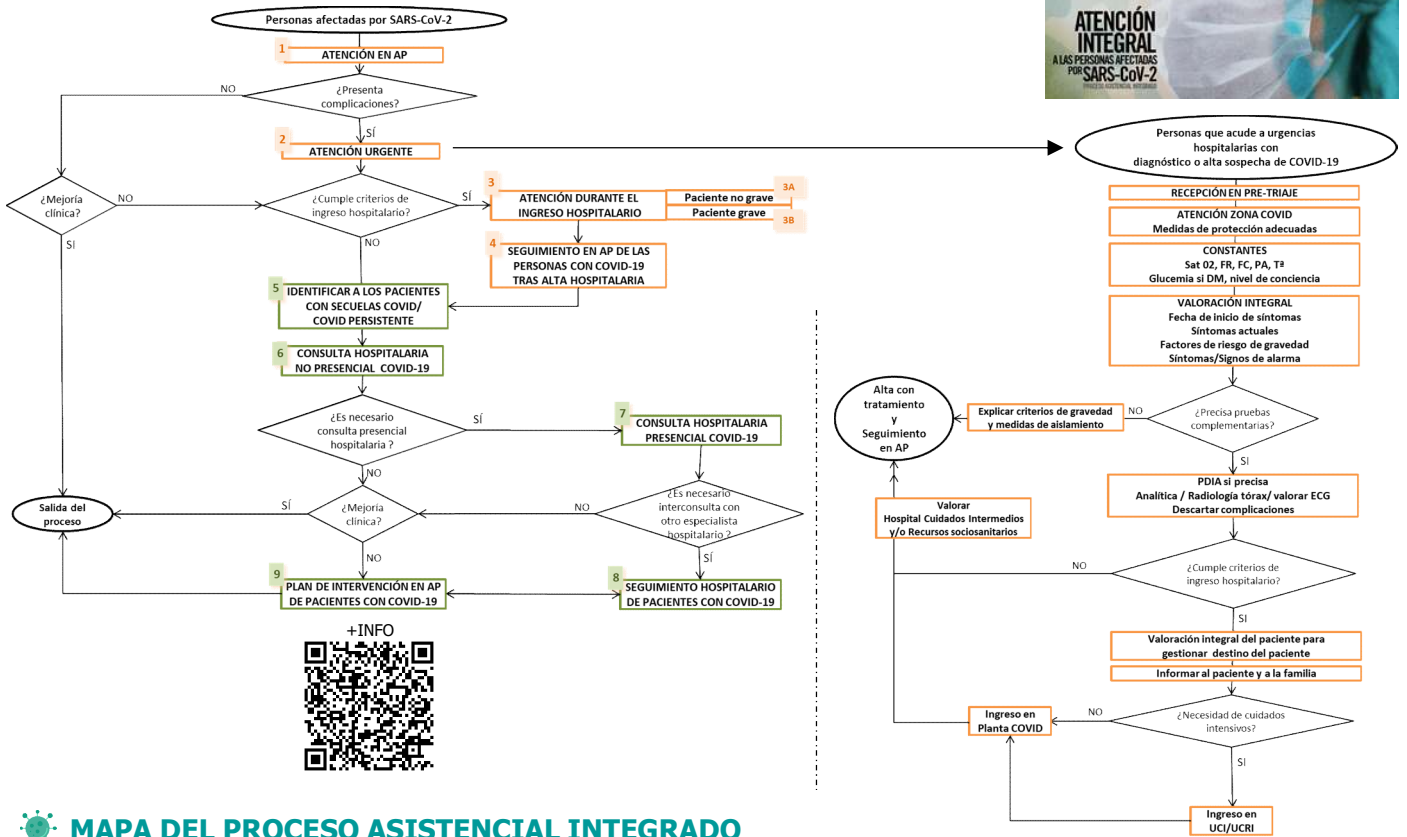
Personas afectadas por SARS-CoV-2

1 ATENCIÓN EN AP

NO

¿Presenta complicaciones?

SÍ

2 ATENCIÓN URGENTE

¿Mejoría clínica?

NO

¿Cumple criterios de ingreso hospitalario?

SÍ

3 ATENCIÓN DURANTE EL INGRESO HOSPITALARIO

Paciente no grave 3A

Paciente grave 3B

SI

NO

4 SEGUIMIENTO EN AP DE LAS PERSONAS CON COVID-19 TRAS ALTA HOSPITALARIA

5 IDENTIFICAR A LOS PACIENTES CON SECUELAS COVID/ COVID PERSISTENTE

6 CONSULTA HOSPITALARIA NO PRESENCIAL COVID-19

¿Es necesario consulta presencial hospitalaria ?

SÍ

7 CONSULTA HOSPITALARIA PRESENCIAL COVID-19

NO

Salida del proceso

SÍ

¿Mejoría clínica?

NO

¿Es necesario interconsulta con otro especialista hospitalario ?

NO

SÍ

9 PLAN DE INTERVENCIÓN EN AP DE PACIENTES CON COVID-19

8 SEGUIMIENTO HOSPITALARIO DE PACIENTES CON COVID-19

+INFO

ATENCIÓN INTEGRAL A LAS PERSONAS AFECTADAS POR SARS-CoV-2
PROCESO ASISTENCIAL INTEGRADO

Personas que acude a urgencias hospitalarias con diagnóstico o alta sospecha de COVID-19

RECEPCIÓN EN PRE-TRIAJE

ATENCIÓN ZONA COVID
Medidas de protección adecuadas

CONSTANTES
Sat 02, FR, FC, PA, Tª
Glucemia si DM, nivel de conciencia

VALORACIÓN INTEGRAL
Fecha de inicio de síntomas
Síntomas actuales
Factores de riesgo de gravedad
Síntomas/Signos de alarma

Alta con tratamiento y Seguimiento en AP

Explicar criterios de gravedad y medidas de aislamiento

NO

¿Precisa pruebas complementarias?

SI

PDIA si precisa
Analítica / Radiología tórax/ valorar ECG
Descartar complicaciones

Valorar
Hospital Cuidados Intermedios y/o Recursos sociosanitarios

NO

¿Cumple criterios de ingreso hospitalario?

SÍ

Valoración integral del paciente para gestionar destino del paciente

Informar al paciente y a la familia

Ingreso en Planta COVID

NO

¿Necesidad de cuidados intensivos?

SÍ

Ingreso en UCI/UCRI

MAPA DEL PROCESO ASISTENCIAL INTEGRADO